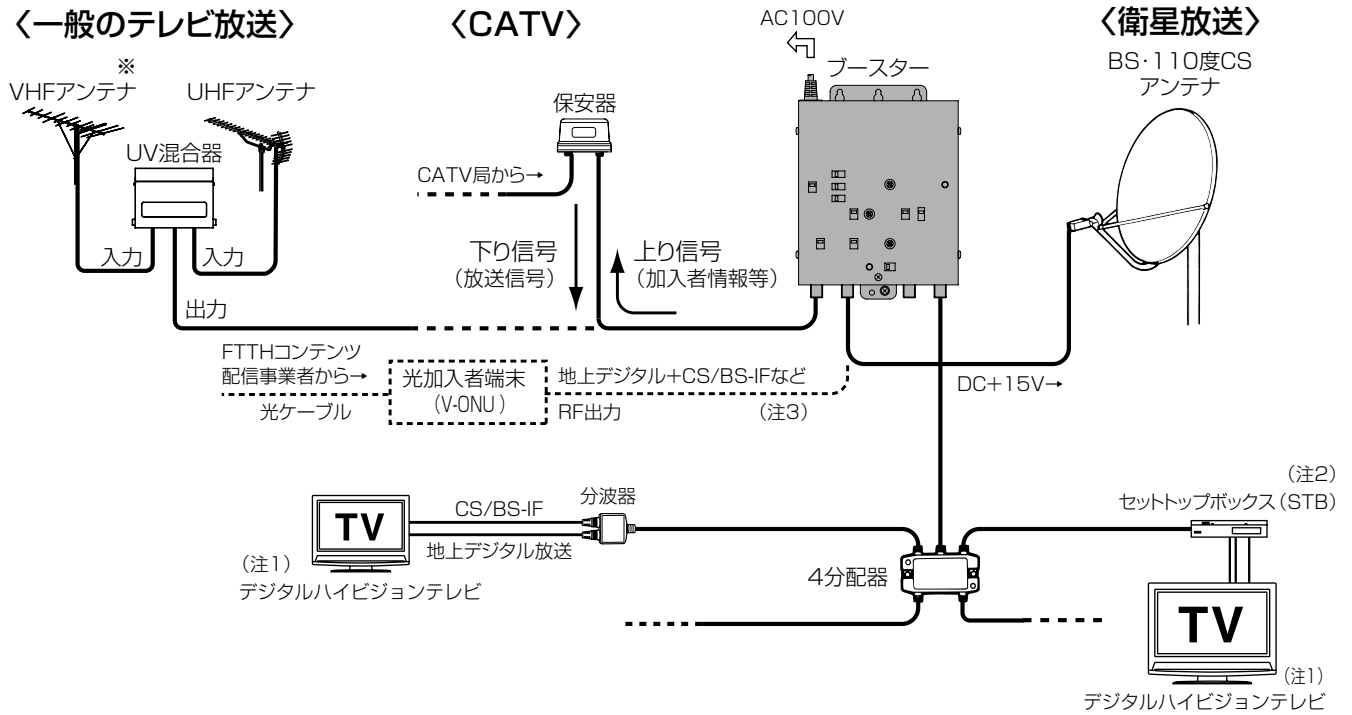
〈一般のテレビ放送〉

〈CATV〉

AC100V

〈衛星放送〉

※
VHFアンテナ

UHFアンテナ

UV混合器

入力

入力

出力

保安器

CATV局から→

下り信号
（放送信号）

上り信号
（加入者情報等）

ブースター

BS·110度CS
アンテナ

FTTHコンテンツ
配信事業者から→

光ケーブル

光加入者端末
（V-ONU）

地上デジタル+CS/BS-IFなど

RF出力

（注3）

DC+15V→

TV

CS/BS-IF

分波器

地上デジタル放送

（注1）
デジタルハイビジョンテレビ

4分配器

（注2）
セットトップボックス（STB）

TV

（注1）
デジタルハイビジョンテレビ